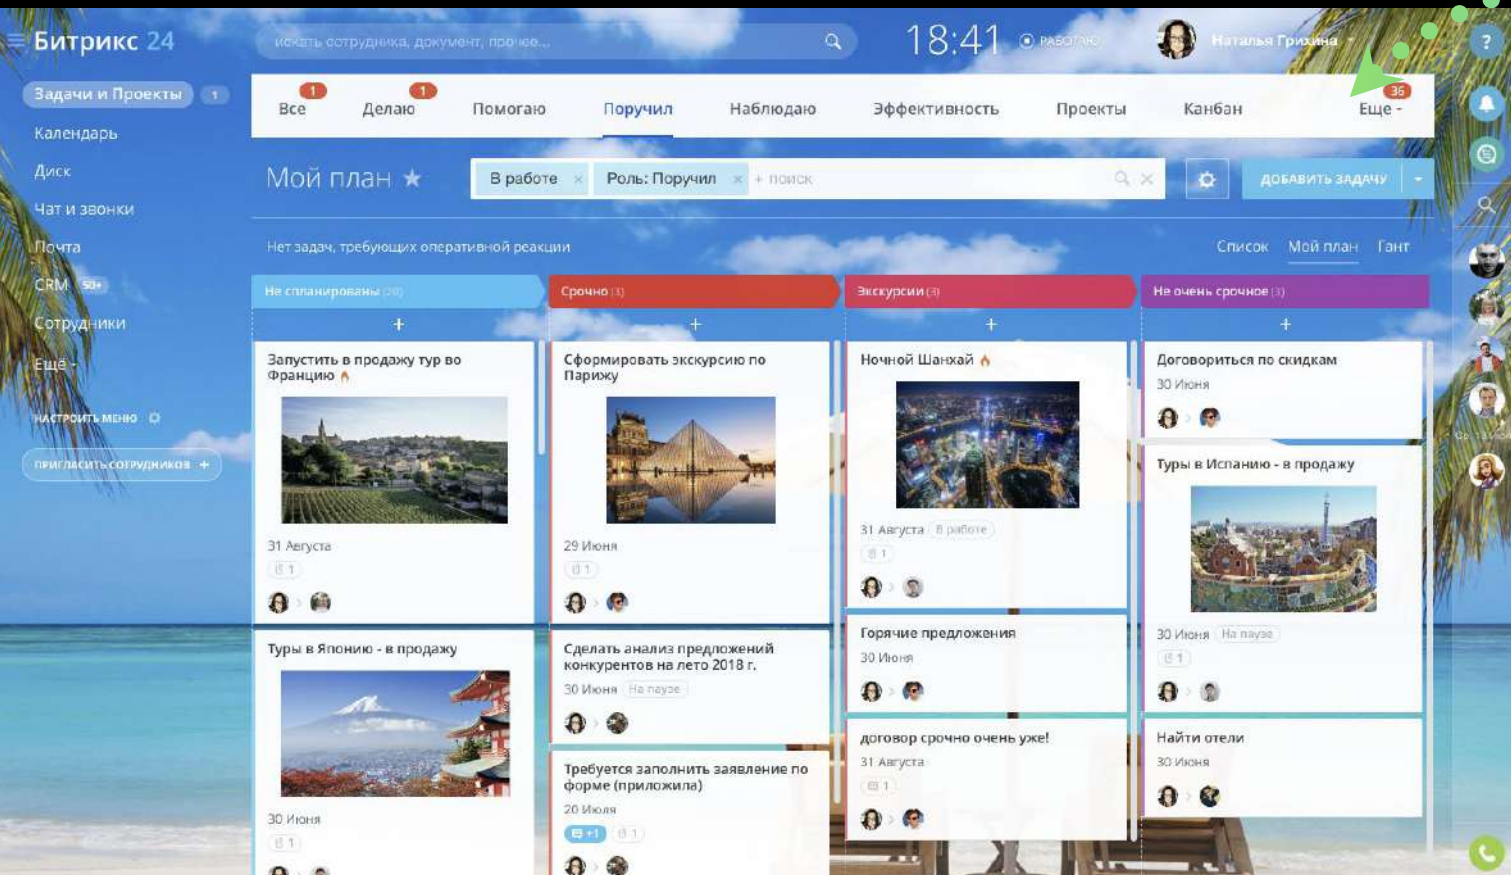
Битрикс 24

искать сотрудника, документ, прочее...

18:41 РАБОТАЮ

Наталья Грихина

?

Задачи и Проекты 1
Календарь
Диск
Чат и звонки
Почта
CRM 50+
Сотрудники
Ещё

НАСТРОИТЬ МЕНЮ

ПРИГЛАСИТЬ СОТРУДНИКОВ +

1 Все
1 Делаю
Помогаю
Поручил
Наблюдаю
Эффективность
Проекты
Канбан
35 Еще

Мой план

В работе ×
Роль: Поручил ×
+ поиск

ДОБАВИТЬ ЗАДАЧУ

Нет задач, требующих оперативной реакции

Список
Мой план
Гант

Не спланированы (20)

+

Запустить в продажу тур во Францию

31 Августа

1

Туры в Японию - в продажу

30 Июня

1

Срочно (3)

+

Сформировать экскурсию по Парижу

29 Июня

1

Сделать анализ предложений конкурентов на лето 2018 г.

30 Июня На паузе

Требуется заполнить заявление по форме (приложила)

20 Июня

+1 1

Экскурсии (3)

+

Ночной Шанхай

31 Августа В работе

1

Горячие предложения

30 Июня

договор срочно очень уже!

31 Августа

1

Не очень срочное (3)

+

Договориться по скидкам

30 Июня

Туры в Испанию - в продажу

30 Июня На паузе

1

Найти отели

30 Июня